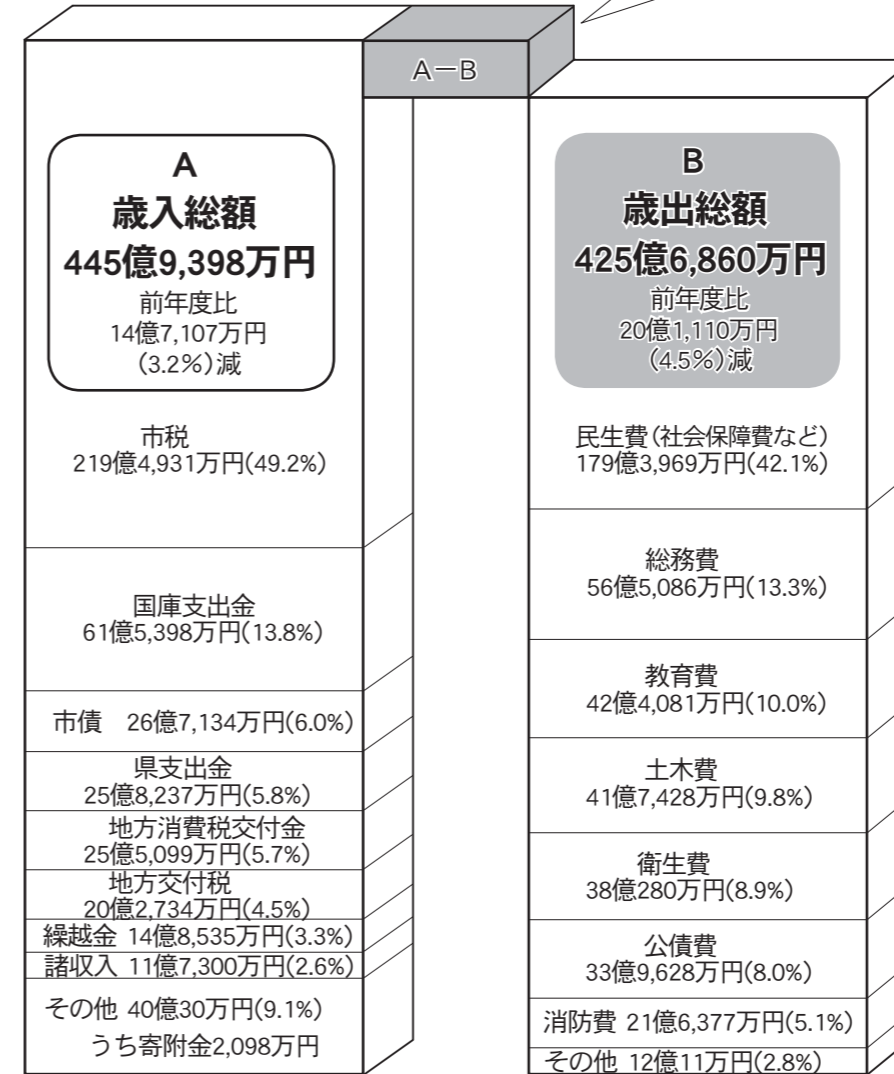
A－B

A
歳入総額
445億9,398万円
前年度比
14億7,107万円
(3.2%)減

市税
219億4,931万円(49.2%)

国庫支出金
61億5,398万円(13.8%)

市債 26億7,134万円(6.0%)

県支出金
25億8,237万円(5.8%)

地方消費税交付金
25億5,099万円(5.7%)

地方交付税
20億2,734万円(4.5%)

繰越金 14億8,535万円(3.3%)

諸収入 11億7,300万円(2.6%)

その他 40億30万円(9.1%)
うち寄附金2,098万円

B
歳出総額
425億6,860万円
前年度比
20億1,110万円
(4.5%)減

民生費(社会保障費など)
179億3,969万円(42.1%)

総務費
56億5,086万円(13.3%)

教育費
42億4,081万円(10.0%)

土木費
41億7,428万円(9.8%)

衛生費
38億280万円(8.9%)

公債費
33億9,628万円(8.0%)

消防費 21億6,377万円(5.1%)

その他 12億11万円(2.8%)